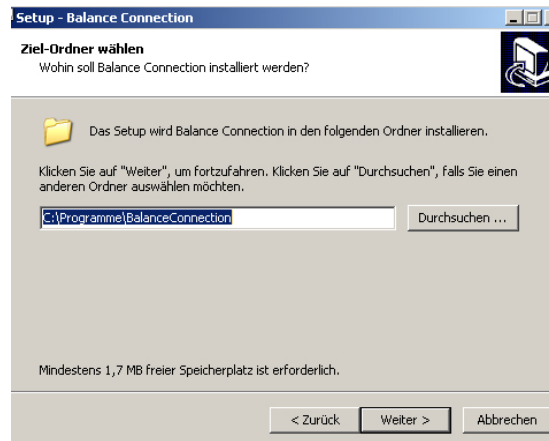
Setup - Balance Connection

Ziel-Ordner wählen
Wohin soll Balance Connection installiert werden?

Das Setup wird Balance Connection in den folgenden Ordner installieren.

Klicken Sie auf "Weiter", um fortzufahren. Klicken Sie auf "Durchsuchen", falls Sie einen anderen Ordner auswählen möchten.

C:\Programme\BalanceConnection

Durchsuchen ...

Mindestens 1,7 MB freier Speicherplatz ist erforderlich.

< Zurück
Weiter >
Abbrechen